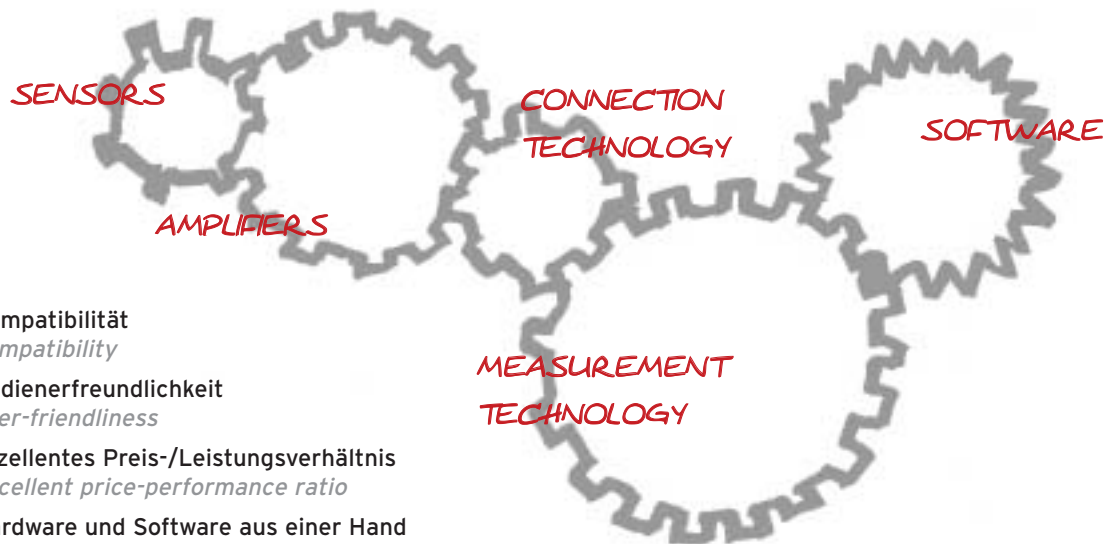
SENSORS

AMPLIFIERS

CONNECTION TECHNOLOGY

SOFTWARE

MEASUREMENT TECHNOLOGY

mpatibilität
mpatibility

dienerfreundlichkeit
er-friendliness

zellentes Preis-/Leistungsverhältnis
cellent price-performance ratio

rdware und Software aus einer Hand